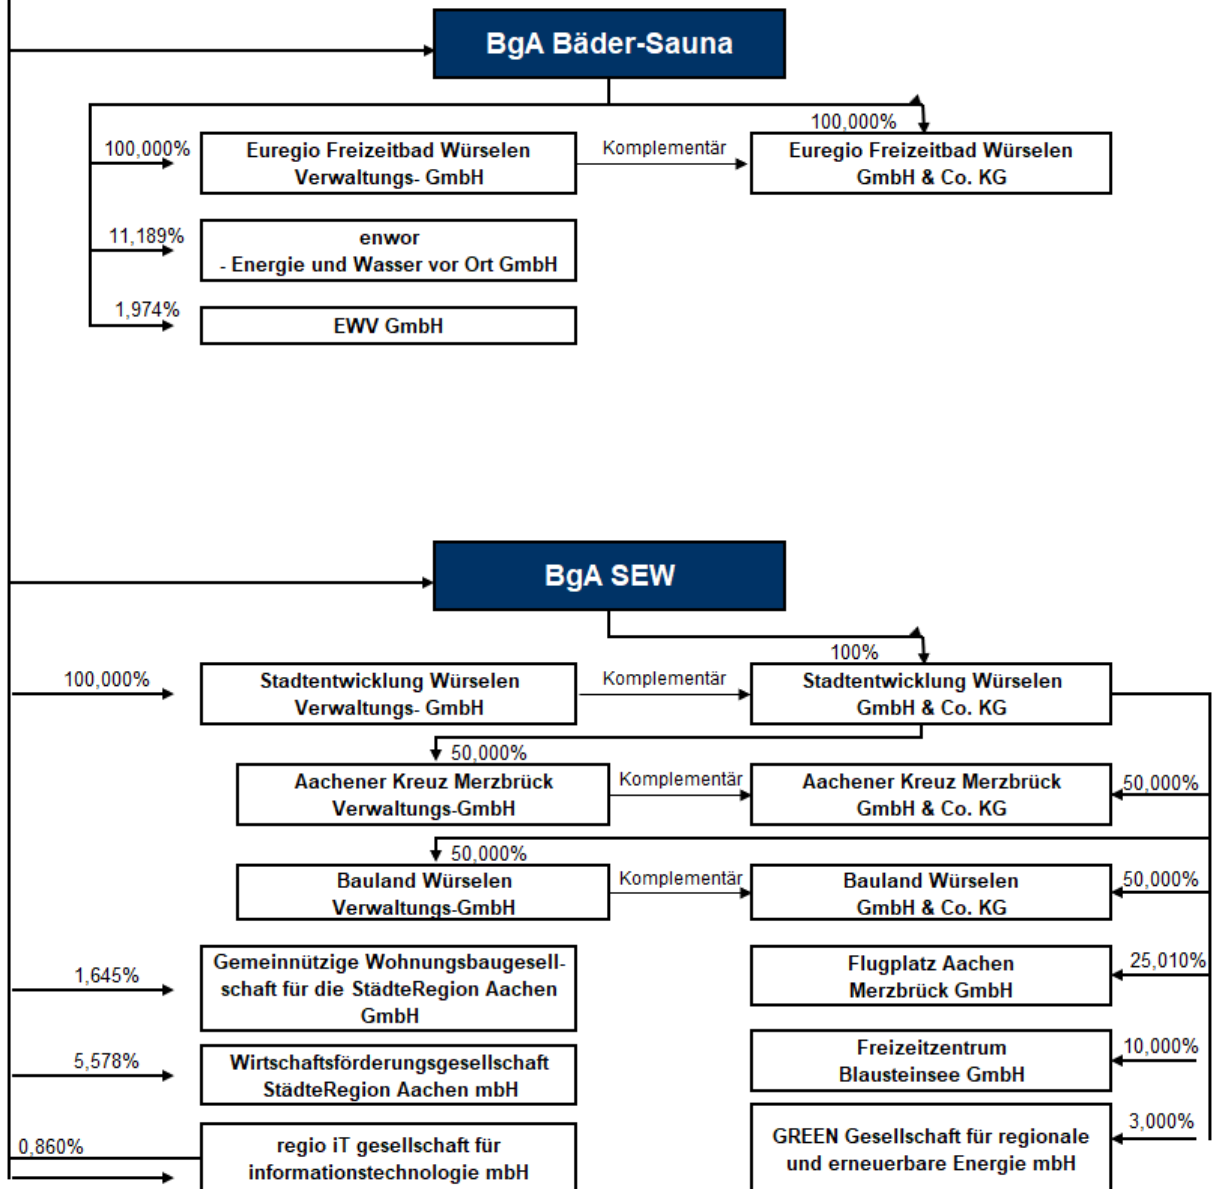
BgA Bäder-Sauna

100,000%
Euregio Freizeitbad Würselen Verwaltungs- GmbH

Komplementär

100,000%
Euregio Freizeitbad Würselen GmbH & Co. KG

11,189%
enwor - Energie und Wasser vor Ort GmbH

1,974%
EWV GmbH

BgA SEW

100%

100,000%
Stadtentwicklung Würselen Verwaltungs- GmbH

Komplementär

Stadtentwicklung Würselen GmbH & Co. KG

50,000%
Aachener Kreuz Merzbrück Verwaltungs-GmbH

Komplementär

Aachener Kreuz Merzbrück GmbH & Co. KG

50,000%

50,000%
Bauland Würselen Verwaltungs-GmbH

Komplementär

Bauland Würselen GmbH & Co. KG

50,000%

1,645%
Gemeinnützige Wohnungsbaugesellschaft für die StädteRegion Aachen GmbH

25,010%
Flugplatz Aachen Merzbrück GmbH

5,578%
Wirtschaftsförderungsgesellschaft StädteRegion Aachen mbH

10,000%
Freizeitzentrum Blausteinsee GmbH

0,860%
regio iT gesellschaft für informationstechnologie mbH

3,000%
GREEN Gesellschaft für regionale und erneuerbare Energie mbH